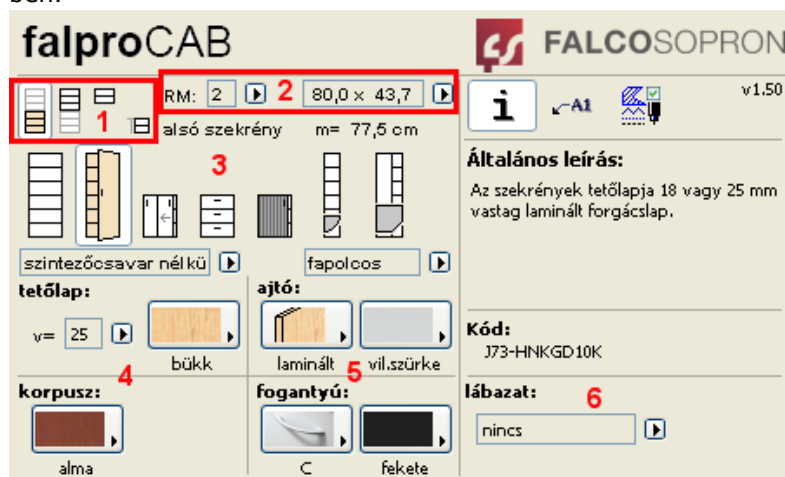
falproCAB

FALCOSOPRON

1

RM: 2 ▸ 2 80,0 × 43,7 ▸

alsó szekrény m= 77,5 cm

3

szintezőcsavar nélkü ▸ fapolcos ▸

tetőlap:

v= 25 ▸

bükk

ajtó:

laminált vil.szürke

4 5

korpusz:

alma

fogantyú:

C fekete

v1.50

i A1

Általános leírás:

Az szekrények tetőlapja 18 vagy 25 mm vastag laminált forgácslap.

Kód:

J73-HNKGD10K

lábazat: 6

nincs ▸